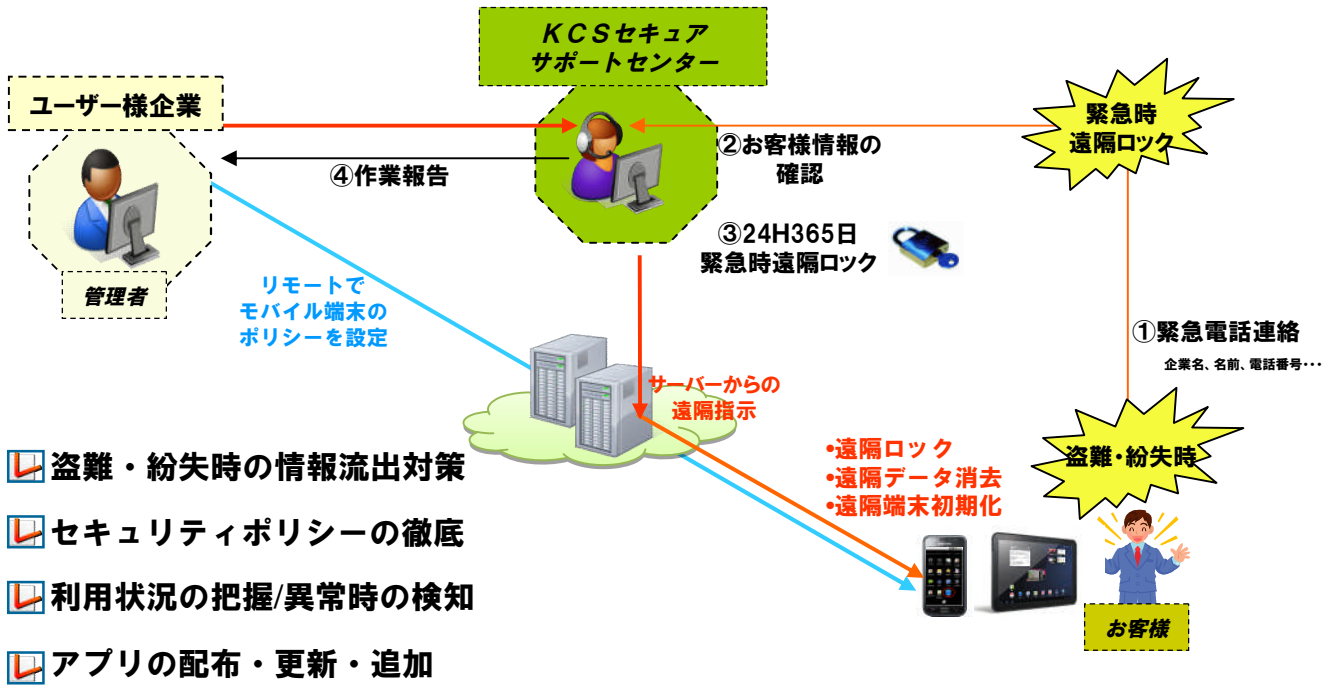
ＫＣＳセキュア
サポートセンター

ユーザー様企業

管理者

④作業報告

②お客様情報の
確認

緊急時
遠隔ロック

③24H365日
緊急時遠隔ロック

リモートで
モバイル端末の
ポリシーを設定

①緊急電話連絡
企業名、名前、電話番号･･･

サーバーからの
遠隔指示

•遠隔ロック
•遠隔データ消去
•遠隔端末初期化

盗難･紛失時

お客様

盗難・紛失時の情報流出対策

セキュリティポリシーの徹底

利用状況の把握/異常時の検知

アプリの配布・更新・追加